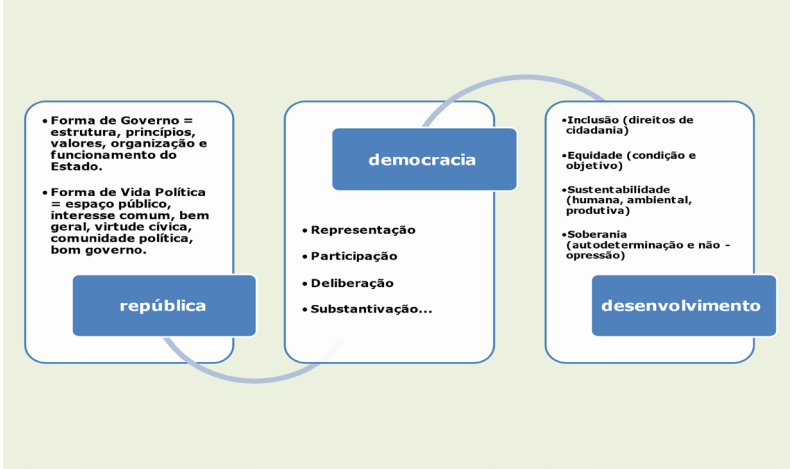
- Forma de Governo = estrutura, princípios, valores, organização e funcionamento do Estado.
- Forma de Vida Política = espaço público, interesse comum, bem geral, virtude cívica, comunidade política, bom governo.

república

democracia

- Representação
- Participação
- Deliberação
- Substantivação...

- Inclusão (direitos de cidadania)
- Equidade (condição e objetivo)
- Sustentabilidade (humana, ambiental, produtiva)
- Soberania (autodeterminação e não - opressão)

desenvolvimento